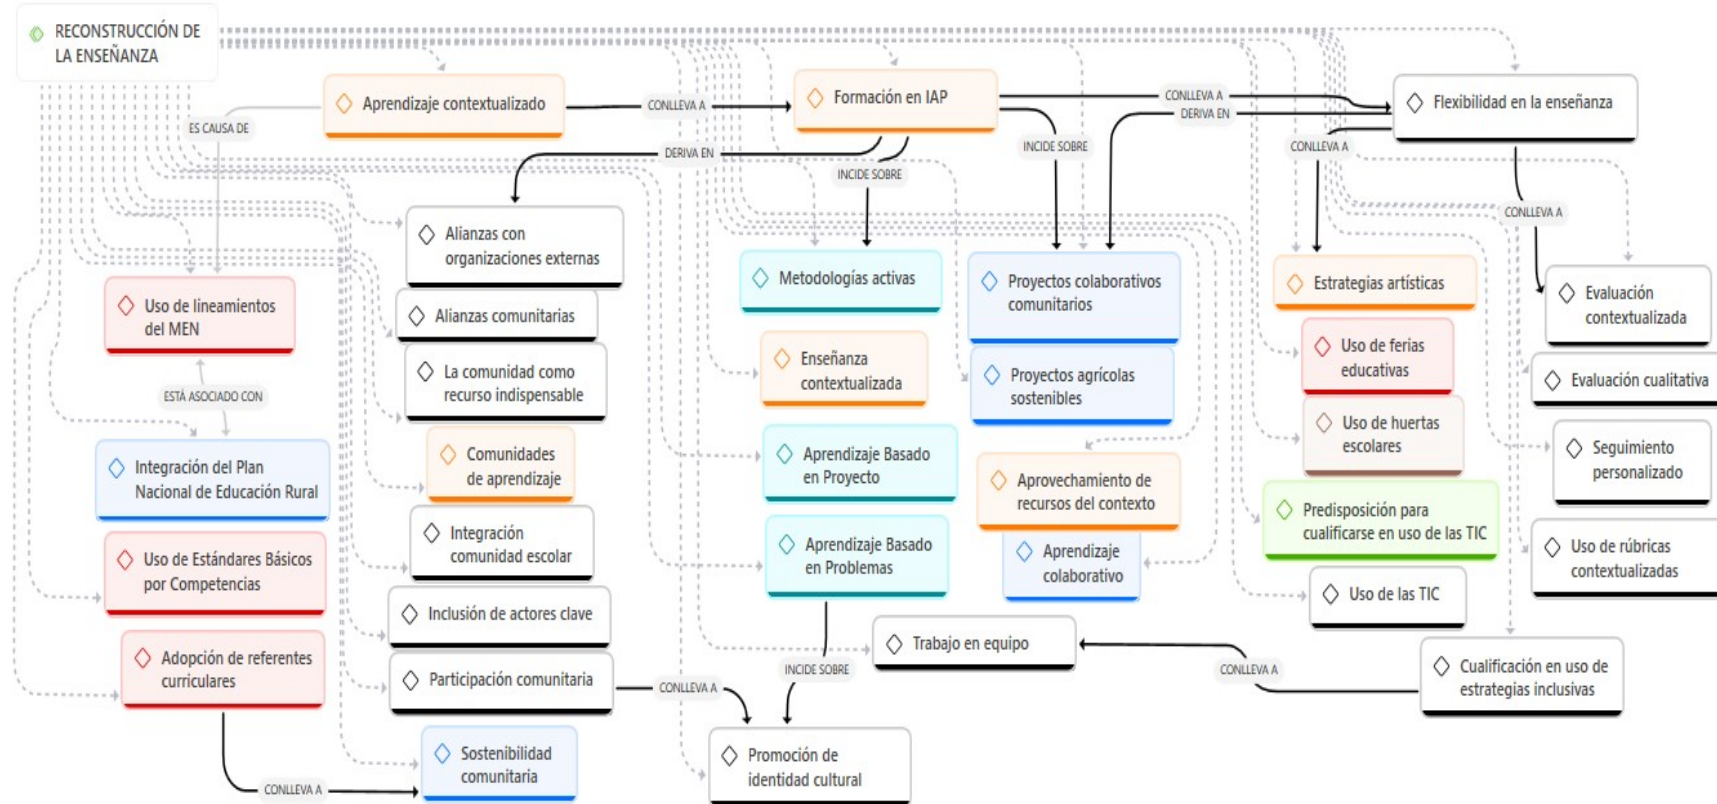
RECONSTRUCCIÓN DE LA ENSEÑANZA

Aprendizaje contextualizado

CONLLEVA A

Formación en IAP

CONLLEVA A

DERIVA EN

Flexibilidad en la enseñanza

ES CAUSA DE

DERIVA EN

INCIDE SOBRE

INCIDE SOBRE

CONLLEVA A

CONLLEVA A

Alianzas con organizaciones externas

Uso de lineamientos del MEN

Alianzas comunitarias

Metodologías activas

Proyectos colaborativos comunitarios

Estrategias artísticas

Evaluación contextualizada

La comunidad como recurso indispensable

Enseñanza contextualizada

Proyectos agrícolas sostenibles

Uso de ferias educativas

Evaluación cualitativa

ESTÁ ASOCIADO CON

Integración del Plan Nacional de Educación Rural

Comunidades de aprendizaje

Aprendizaje Basado en Proyecto

Aprovechamiento de recursos del contexto

Uso de huertas escolares

Seguimiento personalizado

Predisposición para cualificarse en uso de las TIC

Uso de Estándares Básicos por Competencias

Integración comunidad escolar

Aprendizaje Basado en Problemas

Aprendizaje colaborativo

Uso de rúbricas contextualizadas

Inclusión de actores clave

Uso de las TIC

Adopción de referentes curriculares

Trabajo en equipo

Participación comunitaria

CONLLEVA A

INCIDE SOBRE

CONLLEVA A

Cualificación en uso de estrategias inclusivas

Promoción de identidad cultural

Sostenibilidad comunitaria

CONLLEVA A